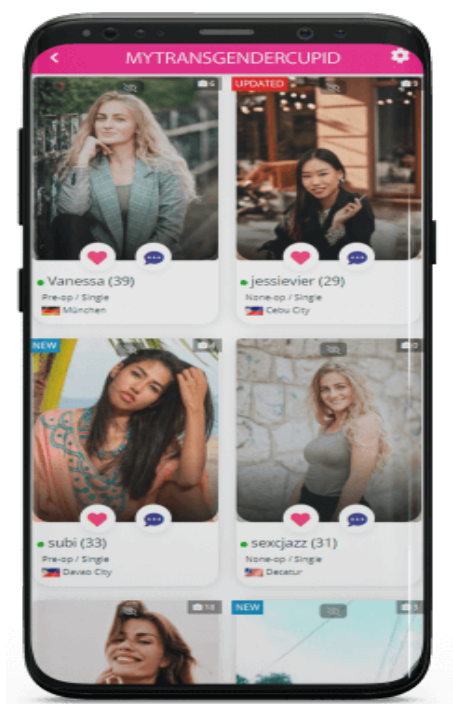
MYTRANSGENDERCUPID

6
Vanessa (39)
Pre-op / Single
München

UPDATED
9
jessievier (29)
None-op / Single
Cebu City

NEW
subi (33)
Pre-op / Single
Davao City

9
sexcjazz (31)
None-op / Single
Decatur

18

NEW
3